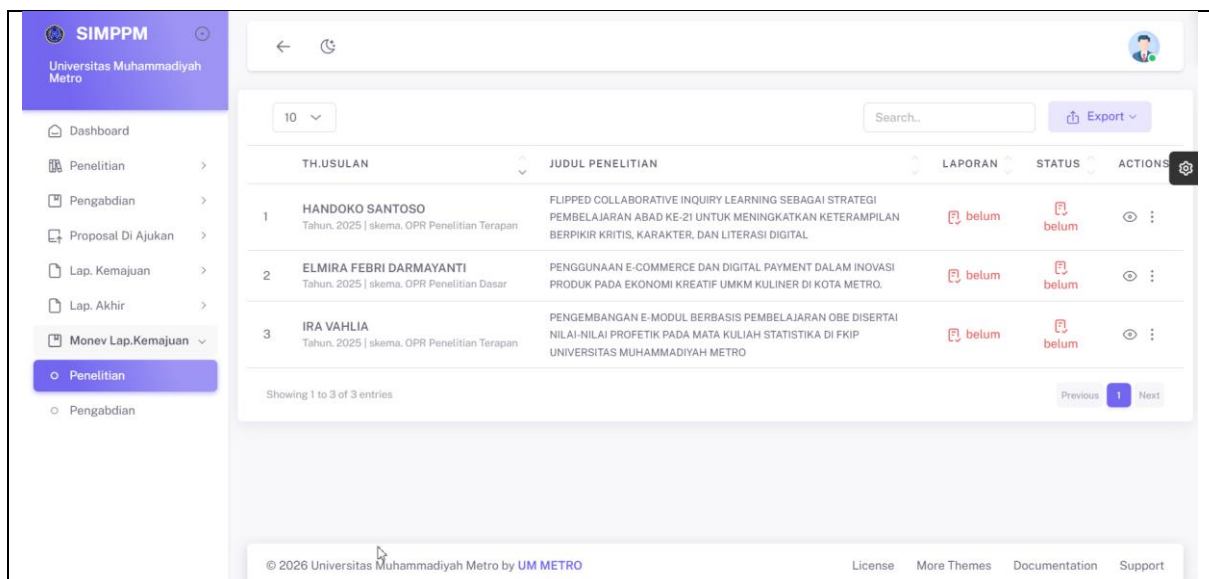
SIMPPM
Universitas Muhammadiyah Metro

Dashboard
Penelitian
Pengabdian
Proposal Di Ajukan
Lap. Kemajuan
Lap. Akhir
Monev Lap.Kemajuan
Penelitian
Pengabdian

10

Search..

Export

| | TH.USULAN | JUDUL PENELITIAN | LAPORAN | STATUS | ACTIONS |
|---|---|---|---|---|---|
| 1 | HANDOKO SANTOSO Tahun. 2025 \| skema. OPR Penelitian Terapan | FLIPPED COLLABORATIVE INQUIRY LEARNING SEBAGAI STRATEGI PEMBELAJARAN ABAD KE-21 UNTUK MENINGKATKAN KETERAMPILAN BERPIKIR KRITIS, KARAKTER, DAN LITERASI DIGITAL | belum | belum | |
| 2 | ELMIRA FEBRI DARMAYANTI Tahun. 2025 \| skema. OPR Penelitian Dasar | PENGGUNAAN E-COMMERCE DAN DIGITAL PAYMENT DALAM INOVASI PRODUK PADA EKONOMI KREATIF UMKM KULINER DI KOTA METRO. | belum | belum | |
| 3 | IRA VAHLIA Tahun. 2025 \| skema. OPR Penelitian Terapan | PENGEMBANGAN E-MODUL BERBASIS PEMBELAJARAN OBE DISERTAI NILAI-NILAI PROFETIK PADA MATA KULIAH STATISTIKA DI FKIP UNIVERSITAS MUHAMMADIYAH METRO | belum | belum | |

Showing 1 to 3 of 3 entries

Previous 1 Next

© 2026 Universitas Muhammadiyah Metro by UM METRO

License More Themes Documentation Support